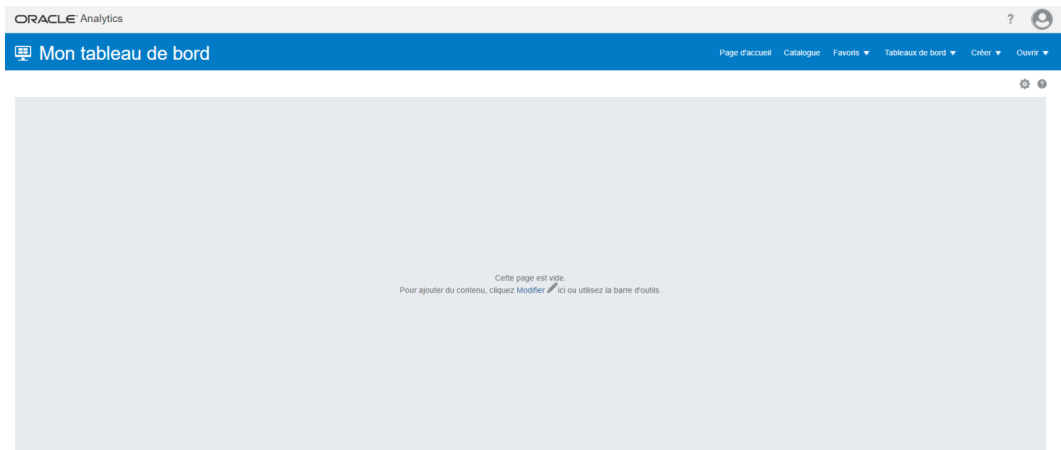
ORACLE Analytics

?

Mon tableau de bord

Page d'accueil Catalogue Favoris ▼ Tableaux de bord ▼ Créer ▼ Ouvrir ▼

Cette page est vide.
Pour ajouter du contenu, cliquez Modifier ici ou utilisez la barre d'outils.